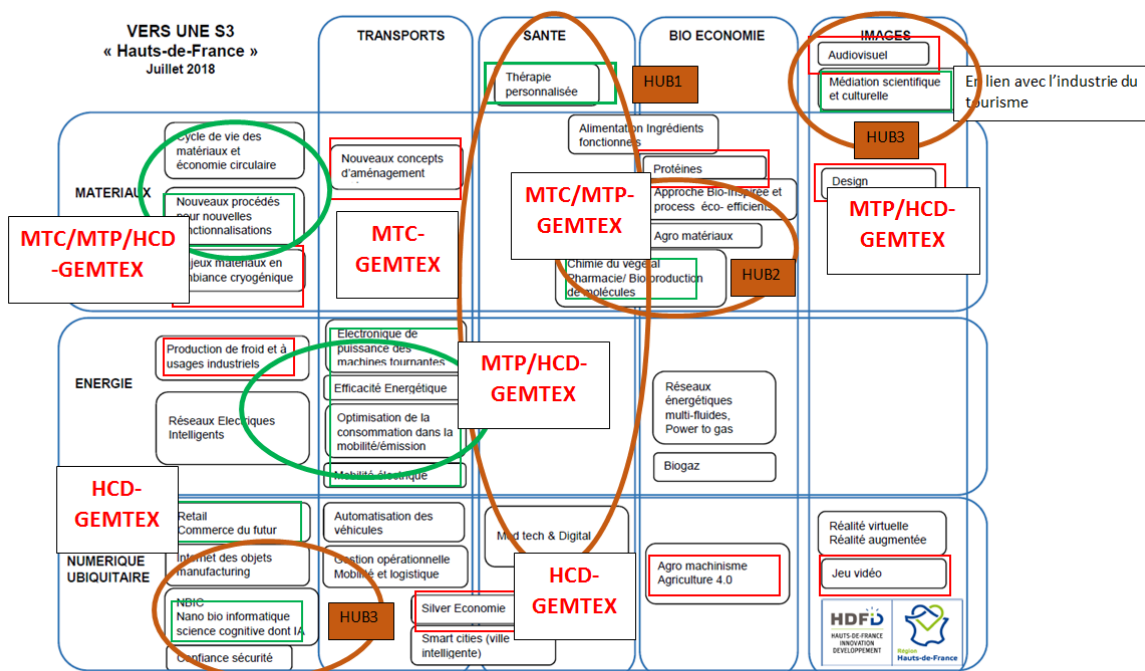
VERS UNE S3
« Hauts-de-France »
Juillet 2018

TRANSPORTS

SANTE

BIO ECONOMIE

IMAGES

Thérapie personnalisée

HUB1

Audiovisuel

Médiation scientifique et culturelle

En lien avec l'industrie du tourisme

HUB3

MATERIAUX

Cycle de vie des matériaux et économie circulaire

Nouveaux procédés pour nouvelles fonctionnalisations

Enjeux matériaux en ambiance cryogénique

MTC/MTP/HCD -GEMTEX

Nouveaux concepts d'aménagement

MTC-GEMTEX

Alimentation Ingrédients fonctionnels

Protéines

Approche Bio-inspirée et process éco- efficients

Agro matériaux

Chimie du végétal Pharmacie/ Bioproduction de molécules

MTC/MTP-GEMTEX

HUB2

Design

MTP/HCD-GEMTEX

ENERGIE

Production de froid et à usages industriels

Réseaux Electriques Intelligents

Electronique de puissance des machines tournantes

Efficacité Energétique

Optimisation de la consommation dans la mobilité/émission

Mobilité électrique

MTP/HCD-GEMTEX

Réseaux énergétiques multi-fluides, Power to gas

Biogaz

HCD-GEMTEX

NUMERIQUE UBIQUITAIRE

Retail Commerce du futur

Internet des objets manufacturing

NBIC Nano bio informatique science cognitive dont IA

Confiance sécurité

Automatisation des véhicules

Gestion opérationnelle Mobilité et logistique

HUB3

Silver Economie

Smart cities (ville intelligente)

Med tech & Digital

HCD-GEMTEX

Agro machinisme Agriculture 4.0

Réalité virtuelle Réalité augmentée

Jeu vidéo

HDFID
HAUTS-DE-FRANCE INNOVATION DEVELOPPEMENT

Région Hauts-de-France